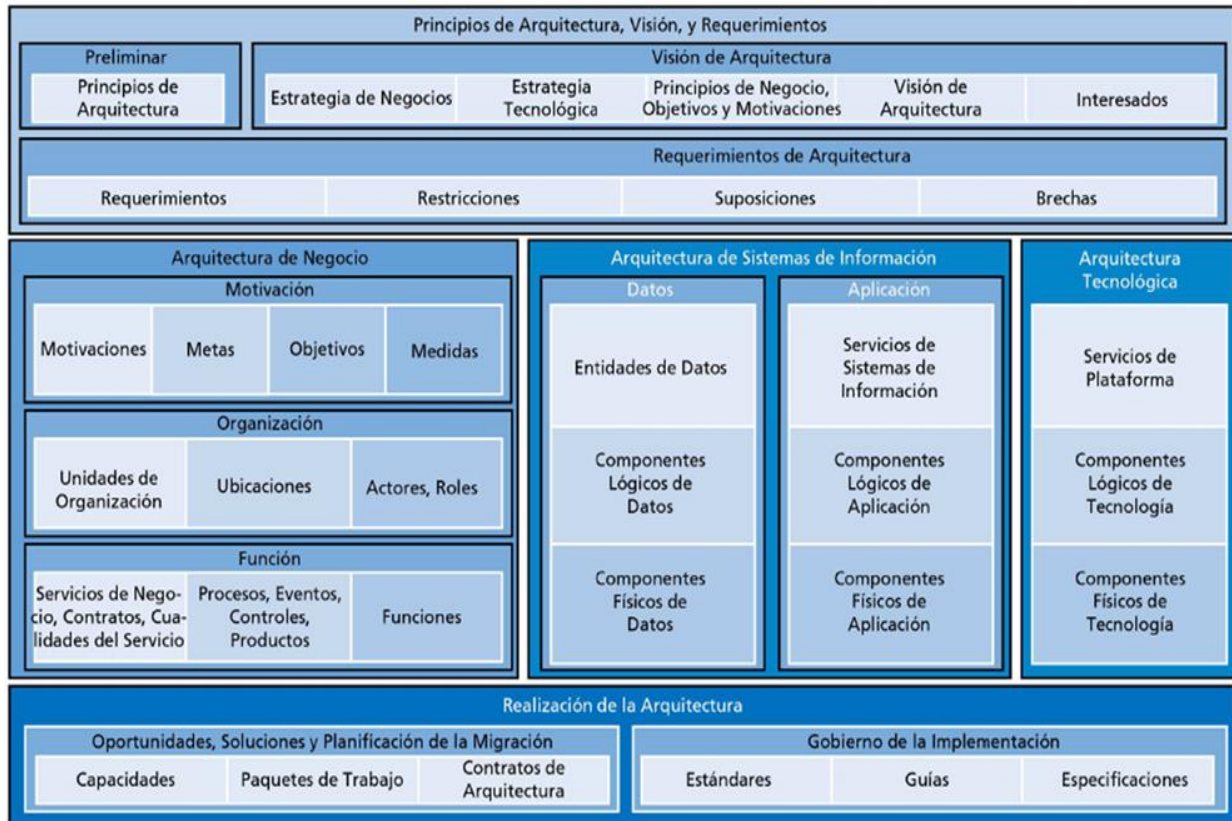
Principios de Arquitectura, Visión, y Requerimientos

Preliminar

Principios de Arquitectura

Visión de Arquitectura

Estrategia de Negocios

Estrategia Tecnológica

Principios de Negocio, Objetivos y Motivaciones

Visión de Arquitectura

Interesados

Requerimientos de Arquitectura

Requerimientos

Restricciones

Suposiciones

Brechas

Arquitectura de Negocio

Motivación

Motivaciones

Metas

Objetivos

Medidas

Organización

Unidades de Organización

Ubicaciones

Actores, Roles

Función

Servicios de Negocio, Contratos, Cualidades del Servicio

Procesos, Eventos, Controles, Productos

Funciones

Arquitectura de Sistemas de Información

Datos

Entidades de Datos

Componentes Lógicos de Datos

Componentes Físicos de Datos

Aplicación

Servicios de Sistemas de Información

Componentes Lógicos de Aplicación

Componentes Físicos de Aplicación

Arquitectura Tecnológica

Servicios de Plataforma

Componentes Lógicos de Tecnología

Componentes Físicos de Tecnología

Realización de la Arquitectura

Oportunidades, Soluciones y Planificación de la Migración

Capacidades

Paquetes de Trabajo

Contratos de Arquitectura

Gobierno de la Implementación

Estándares

Guías

Especificaciones